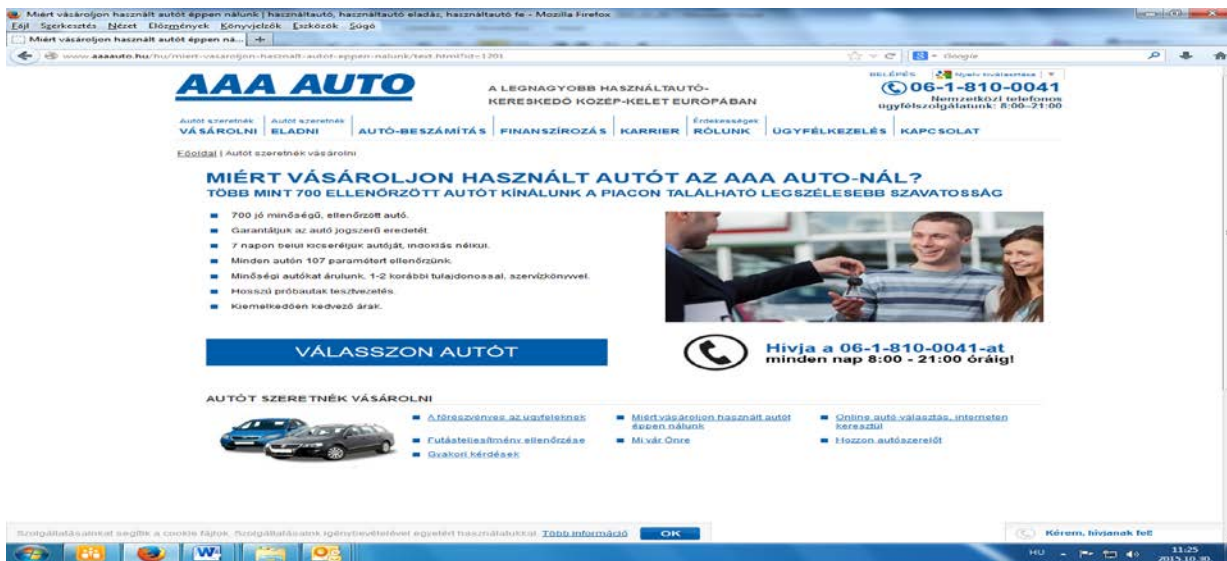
Miért vásároljon használt autót éppen nálunk | használtautó, használtautó eladás, használtautó fe - Mozilla Firefox
Fájl Szerkesztés Nézet Előzmények Könyvjelzők Eszközök Súgó
Miért vásároljon használt autót éppen ná... +
www.aaaauto.hu/hu/miert-vasaroljon-hasznalt-autot-eppen-nalunk/text.html?id=1201
Google

AAA AUTO
A LEGNAGYOBB HASZNÁLTAUTÓ-KERESKEDŐ KÖZÉP-KELET EURÓPÁBAN
BELÉPÉS Nyelv kiválasztása
06-1-810-0041
Nemzetközi telefonos ügyfélszolgálatunk: 8:00–21:00

Autót szeretnék VÁSÁROLNI | Autót szeretnék ELADNI | AUTÓ-BESZÁMÍTÁS | FINANSZÍROZÁS | KARRIER | Érdekességek RÓLUNK | ÜGYFÉLKEZELÉS | KAPCSOLAT

Főoldal | Autót szeretnék vásárolni

MIÉRT VÁSÁROLJON HASZNÁLT AUTÓT AZ AAA AUTO-NÁL?
TÖBB MINT 700 ELLENŐRZÖTT AUTÓT KÍNÁLUNK A PIACON TALÁLHATÓ LEGSZÉLESEBB SZAVATOSSÁG

700 jó minőségű, ellenőrzött autó.
Garantáljuk az autó jogszerű eredetét
7 napon belül kicseréljük autóját, indoklás nélkül.
Minden autón 107 paramétert ellenőrzünk.
Minőségi autókat árulunk, 1-2 korábbi tulajdonossal, szervízkönyvvel.
Hosszú próbautak tesztvezetés.
Kiemelkedően kedvező árak.

VÁLASSZON AUTÓT

Hívja a 06-1-810-0041-at
minden nap 8:00 - 21:00 óráig!

AUTÓT SZERETNÉK VÁSÁROLNI
A főreszvenyes az ügyfeleknek
Futásteljesítmény ellenőrzése
Gyakori kérdések
Miért vásároljon használt autót éppen nálunk
Mi vár Önre
Online autó választás, interneten keresztül
Hozzon autószerelőt

Szolgáltatásaink segítik a cookie fájlok. Szolgáltatásaink igénybevételével egyetért használatukkal. Több információ OK
Kérem, hívjanak fel!
HU 11:25 2015.10.30